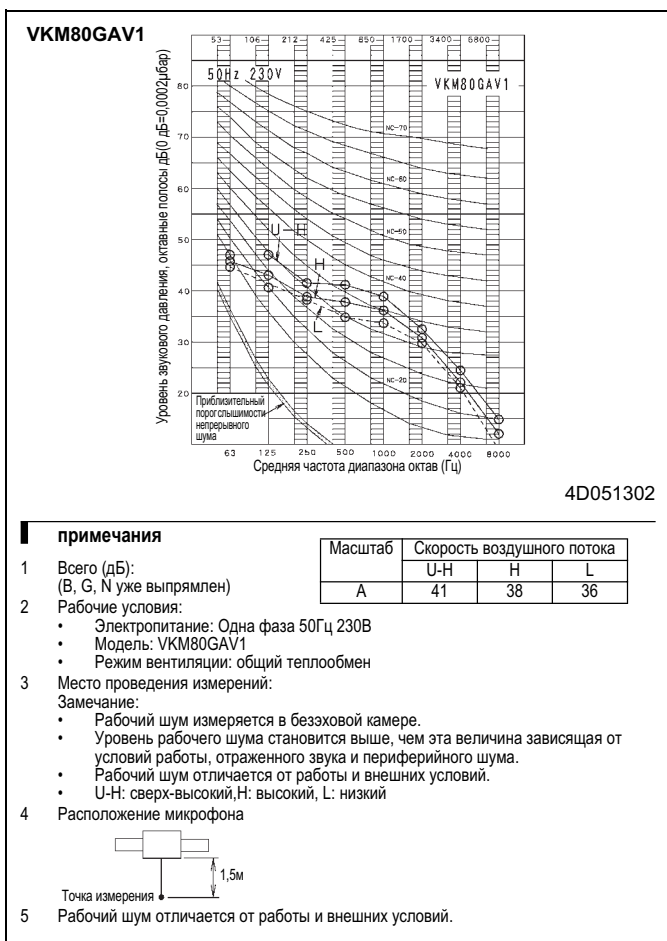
VKM80GAV1

53 106 212 425 850 1700 3400 6800

50Hz 230V

VKM80GAV1

Уровень звукового давления, октавные полосы дБ(0 дБ=0,0002µбар)

80

70

60

50

40

30

20

NC-70

NC-60

NC-50

NC-40

NC-30

NC-20

U-H

H

L

Приблизительный порог слышимости непрерывного шума

63 125 250 500 1000 2000 4000 8000

Средняя частота диапазона октав (Гц)

4D051302

примечания

| Масштаб | Скорость воздушного потока | | |
|---|---|---|---|
| | U-H | H | L |
| A | 41 | 38 | 36 |

1 Всего (дБ):
(B, G, N уже выпрямлен)

2 Рабочие условия:
• Электропитание: Одна фаза 50Гц 230В
• Модель: VKM80GAV1
• Режим вентиляции: общий теплообмен

3 Место проведения измерений:
Замечание:
• Рабочий шум измеряется в безэховой камере.
• Уровень рабочего шума становится выше, чем эта величина зависящая от условий работы, отраженного звука и периферийного шума.
• Рабочий шум отличается от работы и внешних условий.
• U-H: сверх-высокий,H: высокий, L: низкий

4 Расположение микрофона

1,5м

Точка измерения

5 Рабочий шум отличается от работы и внешних условий.